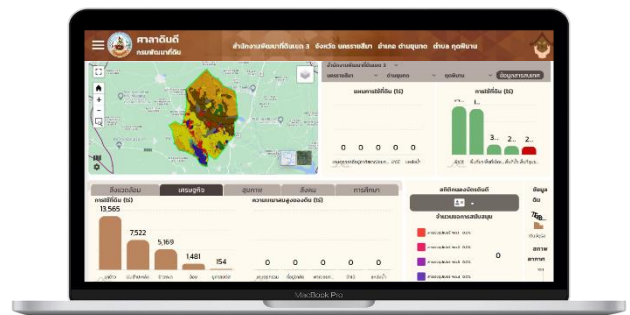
ศาลาดินดี
กรมพัฒนาที่ดิน
สำนักงานพัฒนาที่ดินเขต 3 จังหวัด นครราชสีมา อำเภอ ด่านขุนทด ตำบล กุดพิมาน
สำนักงานพัฒนาที่ดินเขต 3
นครราชสีมา
ด่านขุนทด
กุดพิมาน
ข้อมูลการเกษตร
แผนการใช้ที่ดิน (ไร่)
การใช้ที่ดิน (ไร่)
0 0 0 0
1...
3...
2...
2...
สิ่งแวดล้อม
เศรษฐกิจ
สุขภาพ
สังคม
การศึกษา
การใช้ที่ดิน (ไร่)
13,565
7,522
5,169
1,481
154
ความหนาแน่นสูงของดิน (ไร่)
0 0 0 0 0
สถิติหมอดินอาสา
จำนวนของการสนับสนุน
0
ข้อมูล
MacBook Pro